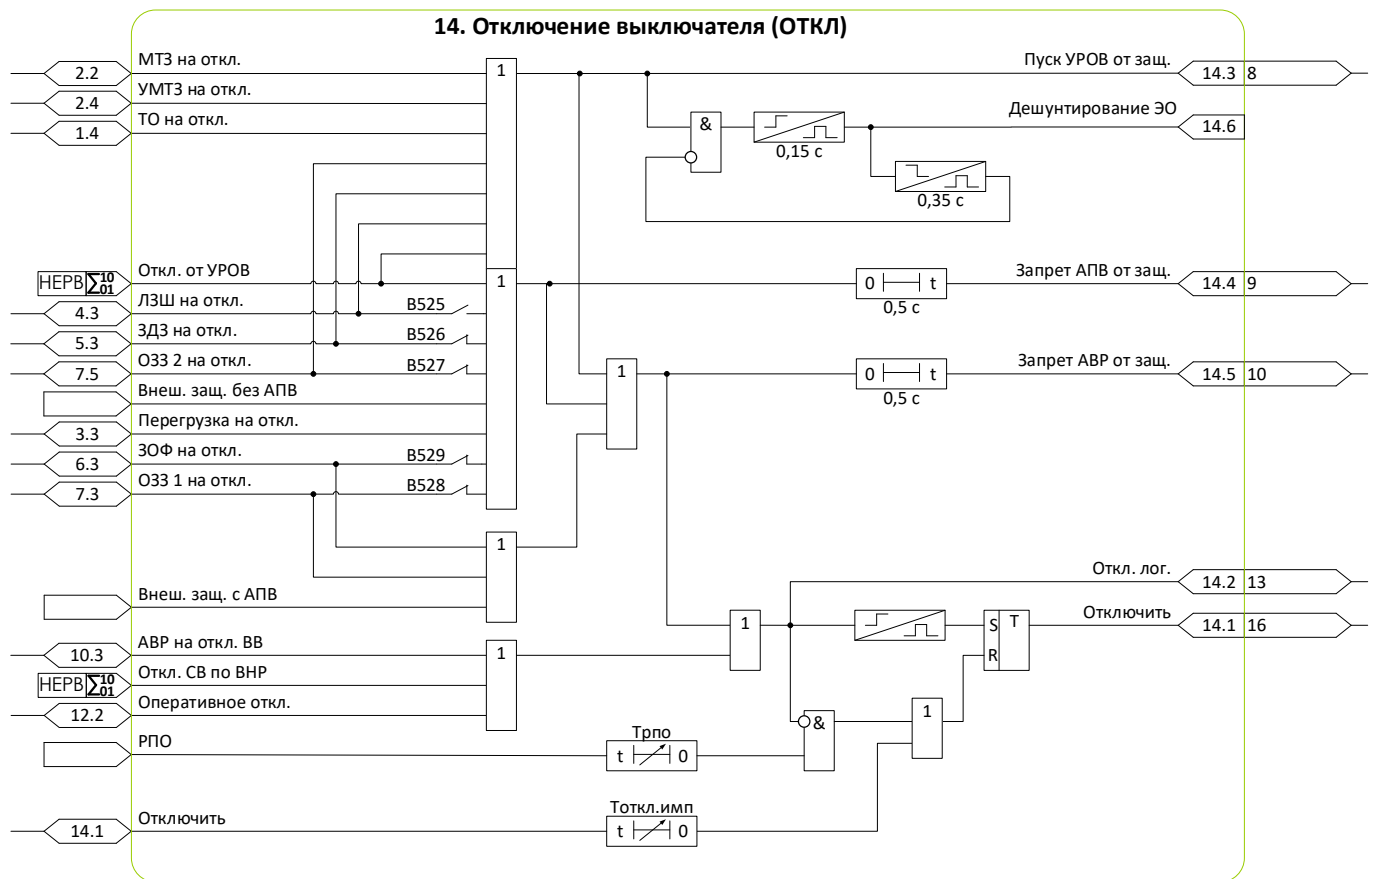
14. Отключение выключателя (ОТКЛ)

2.2 МТЗ на откл.
2.4 УМТЗ на откл.
1.4 ТО на откл.

Пуск УРОВ от защ. 14.3 8
&
0,15 с
Дешунтирование ЭО 14.6
0,35 с

НЕРВ $\sum_{01}^{10}$ Откл. от УРОВ
4.3 ЛЗШ на откл. В525
5.3 ЗДЗ на откл. В526
7.5 ОЗЗ 2 на откл. В527
Внеш. защ. без АПВ
3.3 Перегрузка на откл.
6.3 ЗОФ на откл. В529
7.3 ОЗЗ 1 на откл. В528

1
1
1
0 t
0,5 с
Запрет АПВ от защ. 14.4 9
0 t
0,5 с
Запрет АВР от защ. 14.5 10

1
Внеш. защ. с АПВ
Откл. лог. 14.2 13
Отключить 14.1 16
1
S T
R

10.3 АВР на откл. ВВ
НЕРВ $\sum_{01}^{10}$ Откл. СВ по ВНР
12.2 Оперативное откл.
1
&
1
РПО
Трпо
t 0
14.1 Отключить
Тоткл.имп
t 0